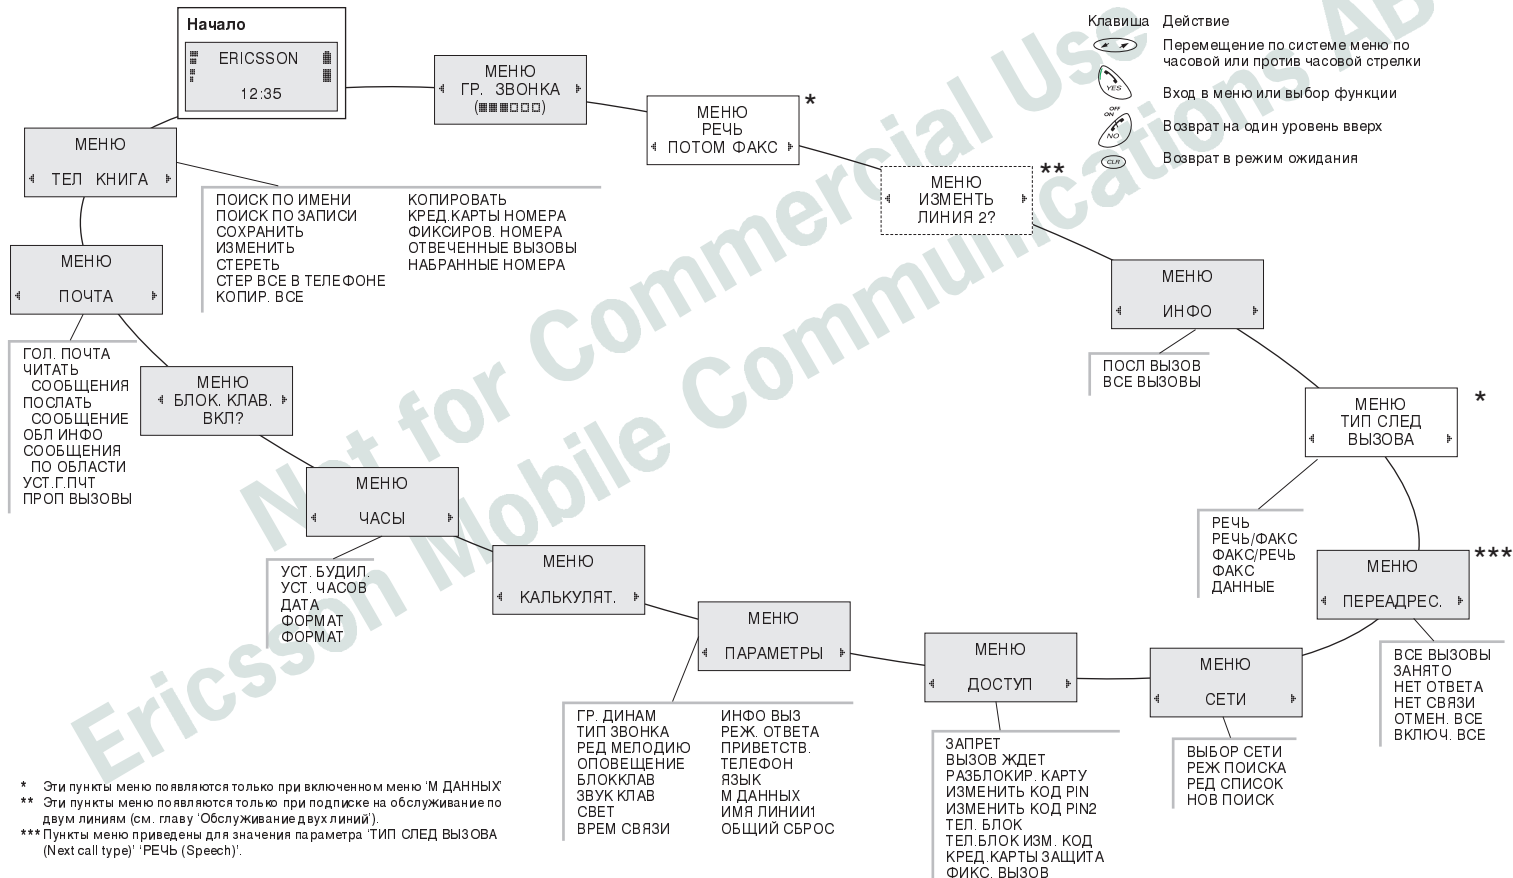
Начало

ERICSSON
12:35

МЕНЮ
ГР. ЗВОНКА
(■■■□□□)

МЕНЮ
РЕЧЬ
ПОТОМ ФАКС
*

МЕНЮ
ИЗМЕНИТЬ
ЛИНИЯ 2?
**

Клавиша Действие
Перемещение по системе меню по часовой или против часовой стрелки
Вход в меню или выбор функции
Возврат на один уровень вверх
Возврат в режим ожидания

МЕНЮ
ТЕЛ КНИГА

ПОИСК ПО ИМЕНИ
ПОИСК ПО ЗАПИСИ
СОХРАНИТЬ
ИЗМЕНИТЬ
СТЕРЕТЬ
СТЕР ВСЕ В ТЕЛЕФОНЕ
КОПИР. ВСЕ

КОПИРОВАТЬ
КРЕД.КАРТЫ НОМЕРА
ФИКСИРОВ. НОМЕРА
ОТВЕЧЕННЫЕ ВЫЗОВЫ
НАБРАННЫЕ НОМЕРА

МЕНЮ
ПОЧТА

ГОЛ. ПОЧТА
ЧИТАТЬ
СООБЩЕНИЯ
ПОСЛАТЬ
СООБЩЕНИЕ
ОБЛ ИНФО
СООБЩЕНИЯ
ПО ОБЛАСТИ
УСТ.Г.ПЧТ
ПРОП ВЫЗОВЫ

МЕНЮ
БЛОК. КЛАВ.
ВКЛ?

МЕНЮ
ИНФО

ПОСЛ ВЫЗОВ
ВСЕ ВЫЗОВЫ

МЕНЮ
ТИП СЛЕД
ВЫЗОВА
*

РЕЧЬ
РЕЧЬ/ФАКС
ФАКС/РЕЧЬ
ФАКС
ДАННЫЕ

МЕНЮ
ПЕРЕАДРЕС.
***

ВСЕ ВЫЗОВЫ
ЗАНЯТО
НЕТ ОТВЕТА
НЕТ СВЯЗИ
ОТМЕН. ВСЕ
ВКЛЮЧ. ВСЕ

МЕНЮ
ЧАСЫ

УСТ. БУДИЛ.
УСТ. ЧАСОВ
ДАТА
ФОРМАТ
ФОРМАТ

МЕНЮ
КАЛЬКУЛЯТ.

МЕНЮ
ПАРАМЕТРЫ

ГР. ДИНАМ
ТИП ЗВОНКА
РЕД МЕЛОДИЮ
ОПОВЕЩЕНИЕ
БЛОККЛАВ
ЗВУК КЛАВ
СВЕТ
ВРЕМ СВЯЗИ

ИНФО ВЫЗ
РЕЖ. ОТВЕТА
ПРИВЕТСТВ.
ТЕЛЕФОН
ЯЗЫК
М ДАННЫХ
ИМЯ ЛИНИИ1
ОБЩИЙ СБРОС

МЕНЮ
ДОСТУП

ЗАПРЕТ
ВЫЗОВ ЖДЕТ
РАЗБЛОКИР. КАРТУ
ИЗМЕНИТЬ КОД PIN
ИЗМЕНИТЬ КОД PIN2
ТЕЛ. БЛОК
ТЕЛ.БЛОК ИЗМ. КОД
КРЕД.КАРТЫ ЗАЩИТА
ФИКС. ВЫЗОВ

МЕНЮ
СЕТИ

ВЫБОР СЕТИ
РЕЖ ПОИСКА
РЕД СПИСОК
НОВ ПОИСК

* Эти пункты меню появляются только при включенном меню 'М ДАННЫХ'
** Эти пункты меню появляются только при подписке на обслуживание по двум линиям (см. главу 'Обслуживание двух линий').
*** Пункты меню приведены для значения параметра 'ТИП СЛЕД ВЫЗОВА (Next call type)' 'РЕЧЬ (Speech)'.

Not for Commercial Use
Ericsson Mobile Communications AB